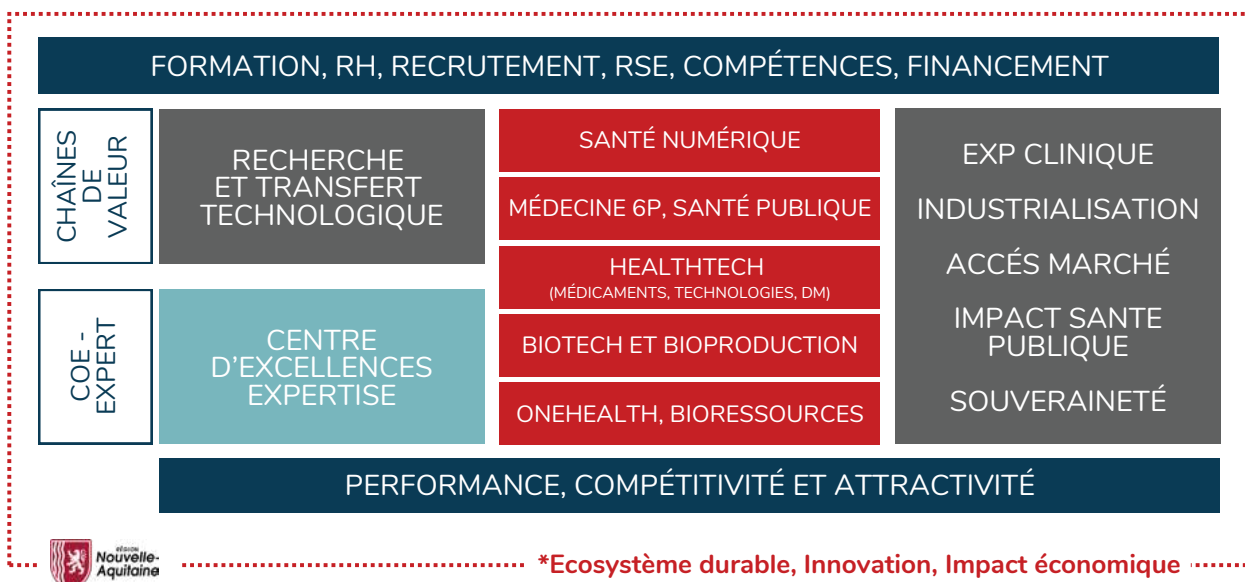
FORMATION, RH, RECRUTEMENT, RSE, COMPÉTENCES, FINANCEMENT

CHAÎNES DE VALEUR

RECHERCHE ET TRANSFERT TECHNOLOGIQUE

SANTÉ NUMÉRIQUE

MÉDECINE 6P, SANTÉ PUBLIQUE

HEALTHTECH
(MÉDICAMENTS, TECHNOLOGIES, DM)

BIOTECH ET BIOPRODUCTION

ONEHEALTH, BIORESSOURCES

EXP CLINIQUE

INDUSTRIALISATION

ACCÉS MARCHÉ

IMPACT SANTE PUBLIQUE

SOUVERAINETÉ

COE - EXPERT

CENTRE D'EXCELLENCES EXPERTISE

PERFORMANCE, COMPÉTITIVITÉ ET ATTRACTIVITÉ

RÉGION Nouvelle-Aquitaine

*Ecosystème durable, Innovation, Impact économique